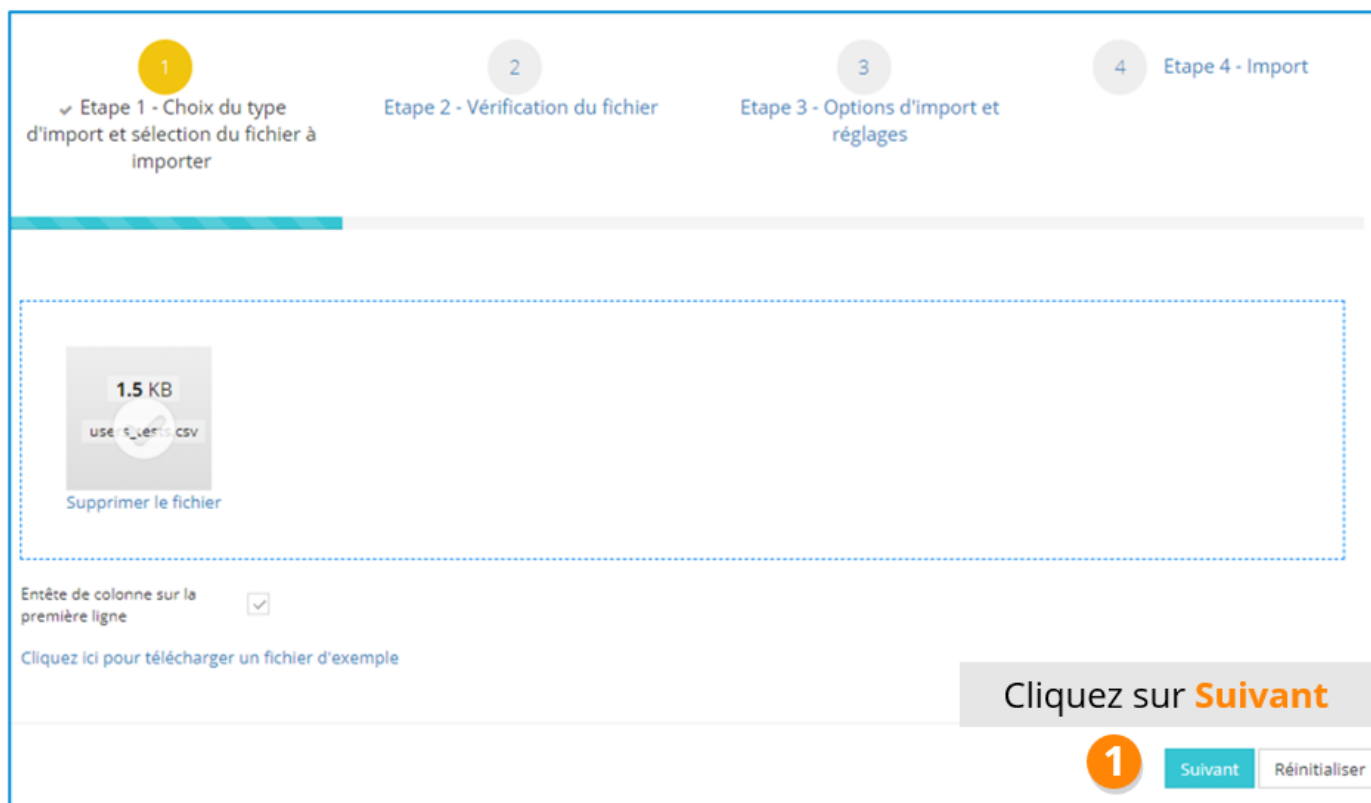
1

Etape 1 - Choix du type d'import et sélection du fichier à importer

2

Etape 2 - Vérification du fichier

3

Etape 3 - Options d'import et réglages

4

Etape 4 - Import

1.5 KB

users_tests.csv

Supprimer le fichier

Entête de colonne sur la première ligne

Cliquez ici pour télécharger un fichier d'exemple

Cliquez sur Suivant

1

Suivant

Réinitialiser